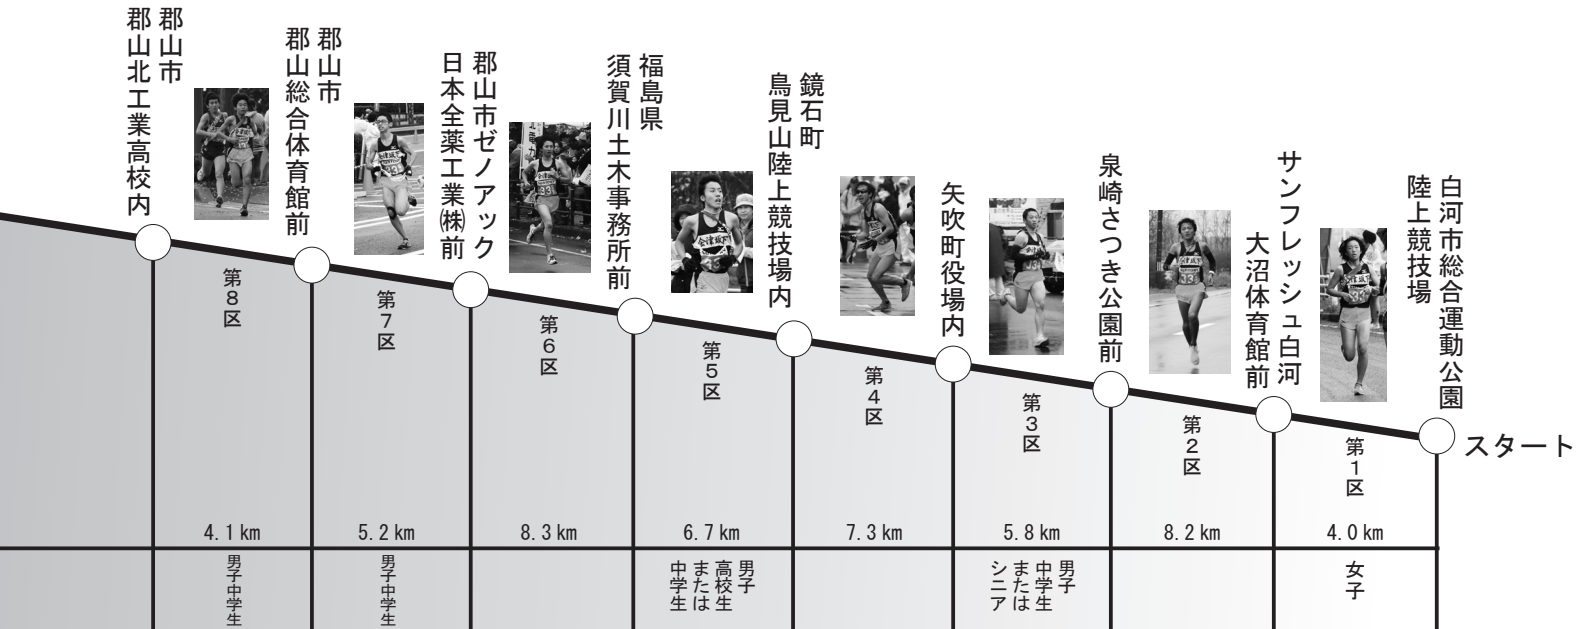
スタート

白河市総合運動公園陸上競技場

サンフレッシュ白河大沼体育館前

泉崎さつき公園前

矢吹町役場内

鏡石町鳥見山陸上競技場内

福島県須賀川土木事務所前

郡山市ゼノアック日本全薬工業㈱前

郡山市郡山総合体育館前

郡山市郡山北工業高校内

第1区
4.0 km
女子

第2区
8.2 km

第3区
5.8 km
男子中学生またはシニア

第4区
7.3 km

第5区
6.7 km
男子高校生または中学生

第6区
8.3 km

第7区
5.2 km
男子中学生

第8区
4.1 km
男子中学生